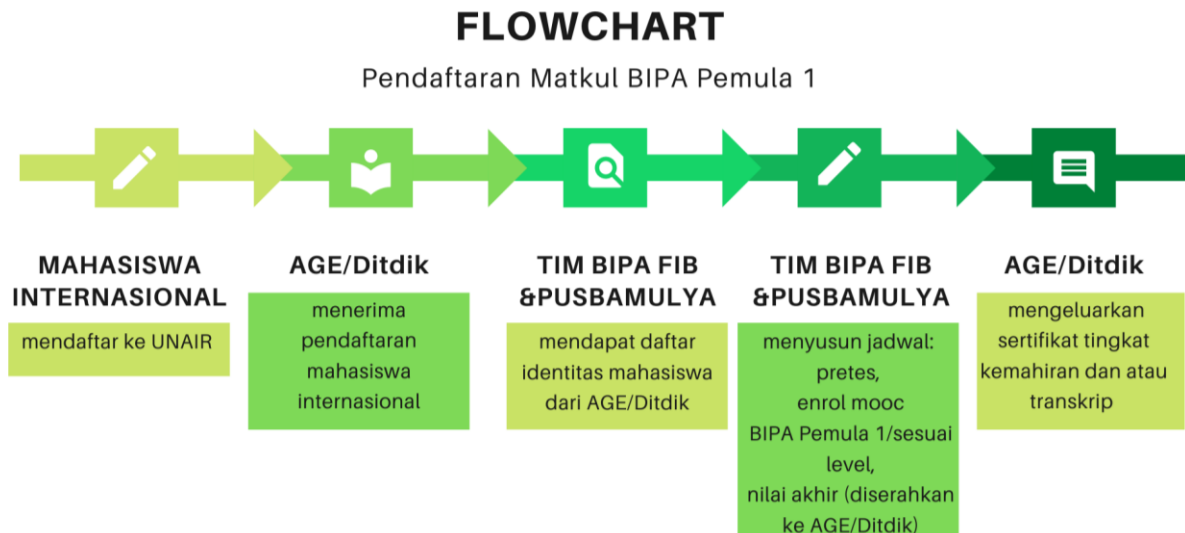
FLOWCHART

Pendaftaran Matkul BIPA Pemula 1

MAHASISWA INTERNASIONAL

mendaftar ke UNAIR

AGE/Ditdik

menerima pendaftaran mahasiswa internasional

TIM BIPA FIB &PUSBAMULYA

mendapat daftar identitas mahasiswa dari AGE/Ditdik

TIM BIPA FIB &PUSBAMULYA

menyusun jadwal: pretes, enrol mooc BIPA Pemula 1/sesuai level, nilai akhir (diserahkan ke AGE/Ditdik)

AGE/Ditdik

mengeluarkan sertifikat tingkat kemahiran dan atau transkrip